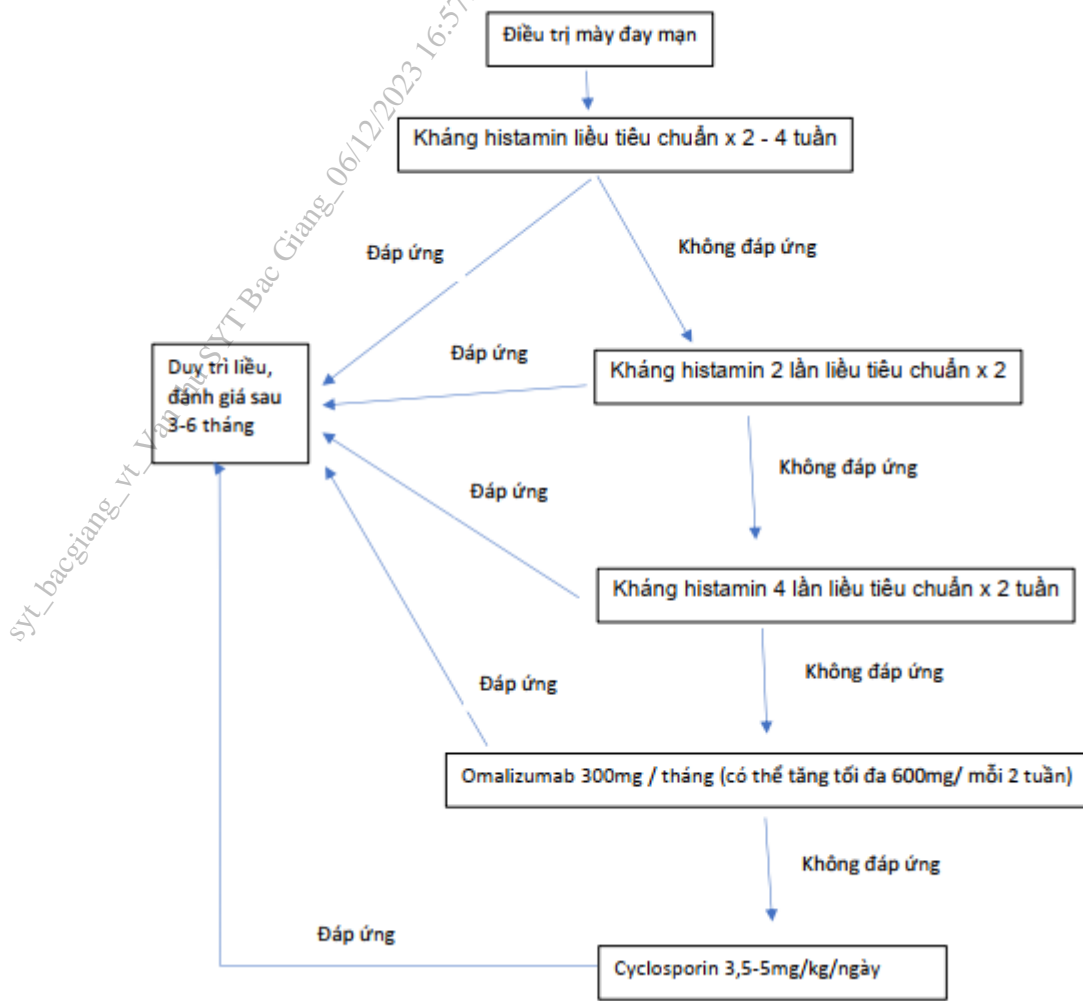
syt_bacgiang_vt_Van thu SYT Bac Giang_06/12/2023 16:57

Điều trị mày đay mạn

Kháng histamin liều tiêu chuẩn x 2 - 4 tuần

Đáp ứng

Không đáp ứng

Duy trì liều, đánh giá sau 3-6 tháng

Đáp ứng

Kháng histamin 2 lần liều tiêu chuẩn x 2

Không đáp ứng

Đáp ứng

Kháng histamin 4 lần liều tiêu chuẩn x 2 tuần

Không đáp ứng

Đáp ứng

Omalizumab 300mg / tháng (có thể tăng tối đa 600mg/ mỗi 2 tuần)

Không đáp ứng

Đáp ứng

Cyclosporin 3,5-5mg/kg/ngày